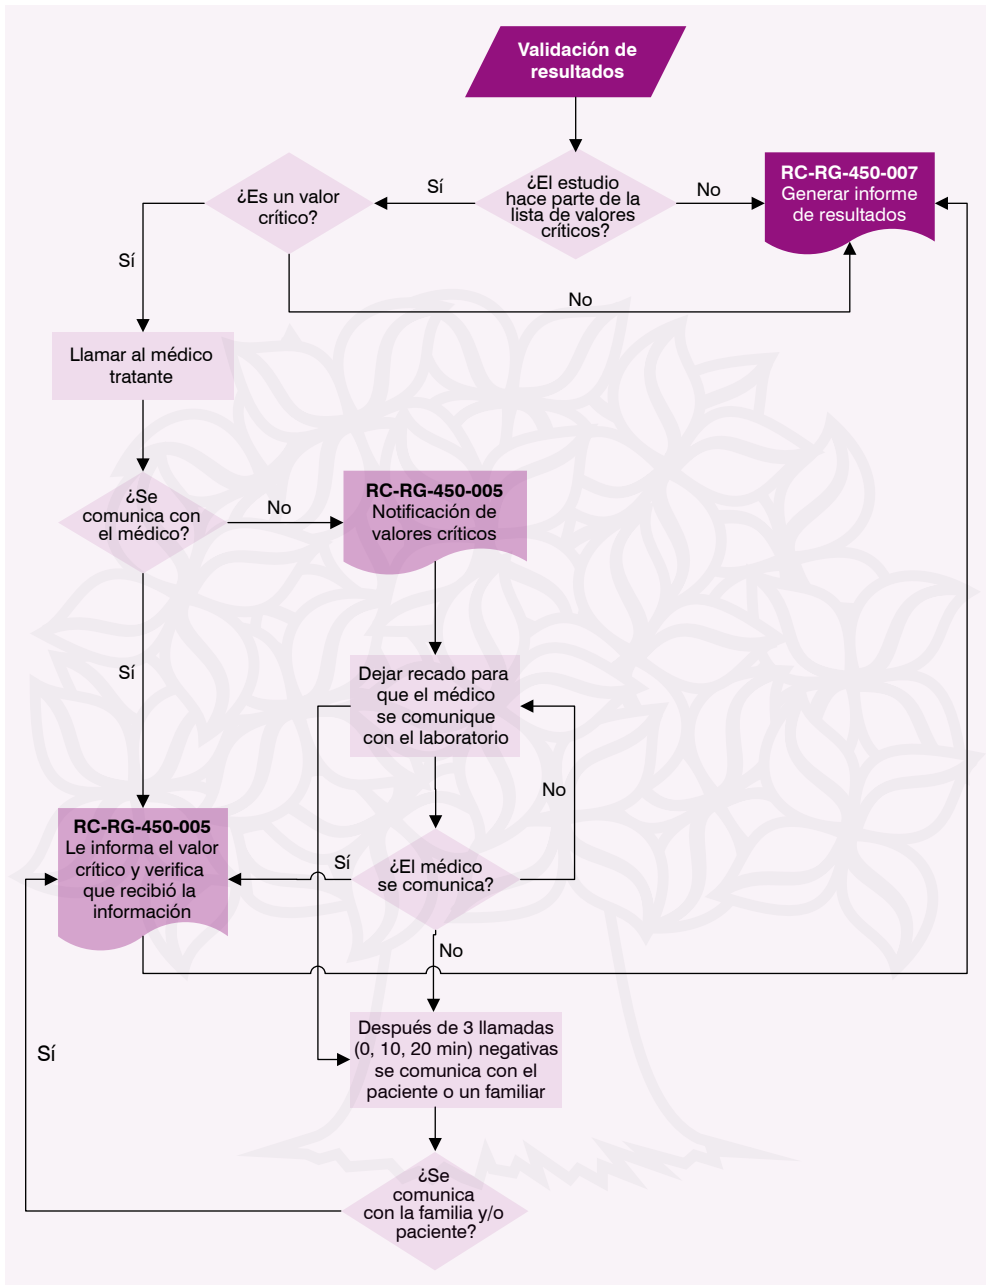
Validación de resultados

¿El estudio hace parte de la lista de valores críticos?

Sí

No

¿Es un valor crítico?

RC-RG-450-007
Generar informe de resultados

Sí

No

Llamar al médico tratante

¿Se comunica con el médico?

No

RC-RG-450-005
Notificación de valores críticos

Sí

Dejar recado para que el médico se comunique con el laboratorio

No

RC-RG-450-005
Le informa el valor crítico y verifica que recibió la información

Sí

¿El médico se comunica?

No

Sí

Después de 3 llamadas (0, 10, 20 min) negativas se comunica con el paciente o un familiar

¿Se comunica con la familia y/o paciente?